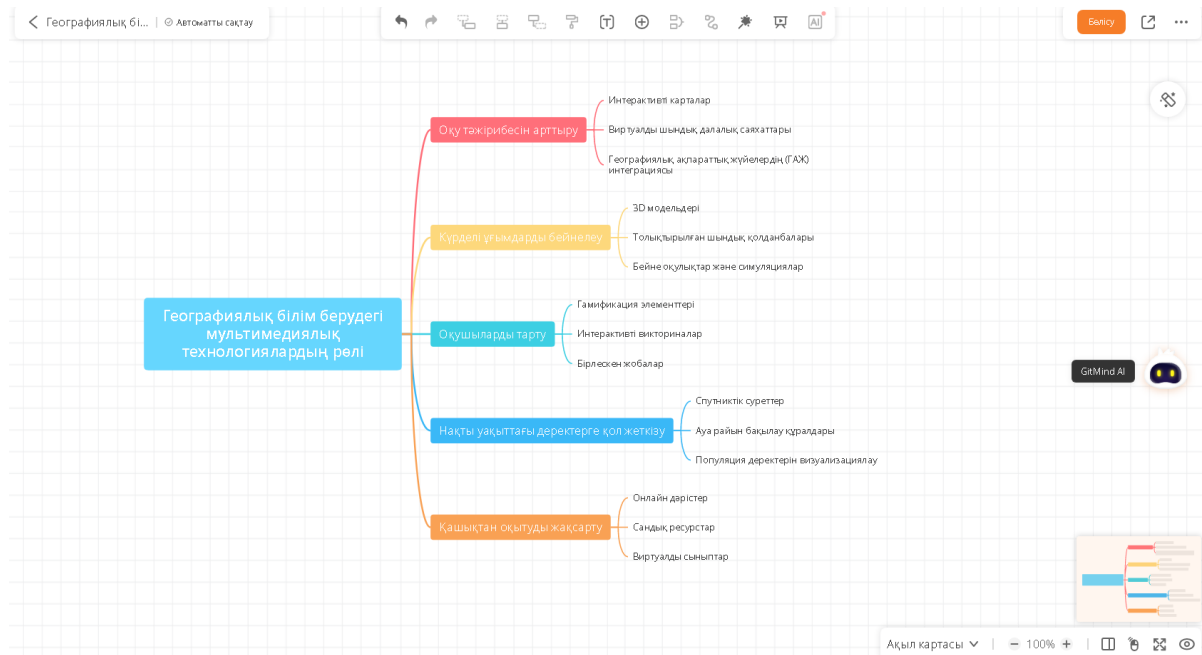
Географиялық бі... | Автоматты сақтау

Бөлісу

Географиялық білім берудегі мультимедиялық технологиялардың рөлі

Оқу тәжірибесін арттыру

Интерактивті карталар

Виртуалды шындық далалық саяхаттары

Географиялық ақпараттық жүйелердің (ГАЖ) интеграциясы

Күрделі ұғымдарды бейнелеу

3D модельдері

Толықтырылған шындық қолданбалары

Бейне оқулықтар және симуляциялар

Оқушыларды тарту

Гамификация элементтері

Интерактивті викториналар

Бірлескен жобалар

Нақты уақыттағы деректерге қол жеткізу

Спутниктік суреттер

Ауа райын бақылау құралдары

Популяция деректерін визуализациялау

Қашықтан оқытуды жақсарту

Онлайн дәрістер

Сандық ресурстар

Виртуалды сыныптар

GitMind AI

Ақыл картасы | 100%